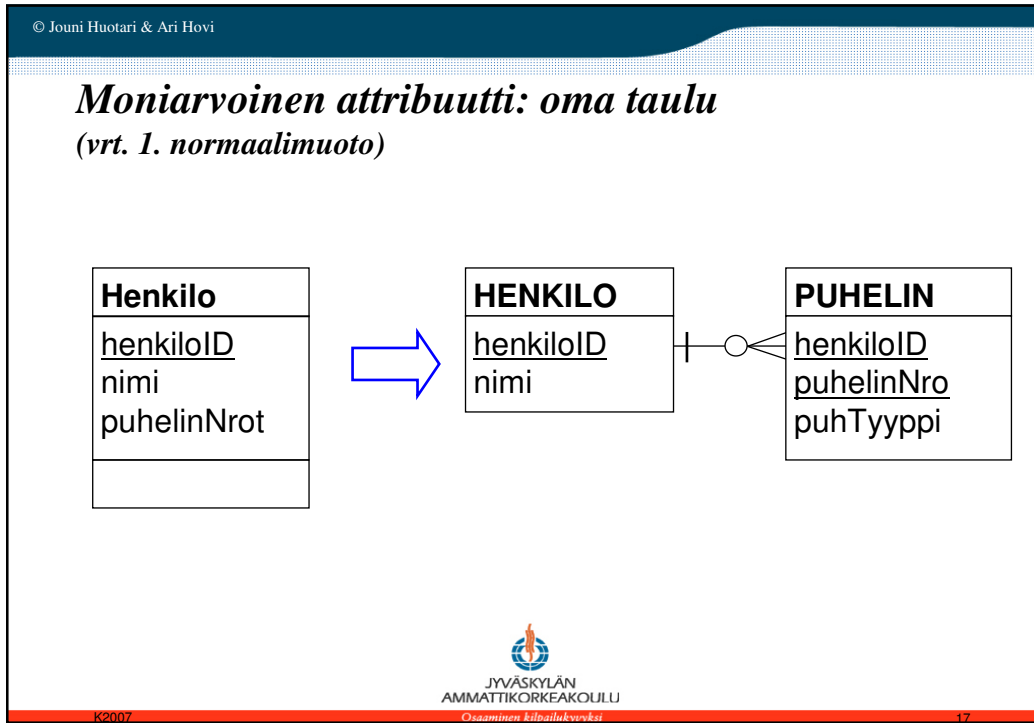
© Jouni Huotari & Ari Hovi

Moniarvoinen attribuutti: oma taulu
(vrt. 1. normaalimuoto)

Henkilo
henkiloID
nimi
puhelinNrot

HENKILO
henkiloID
nimi

PUHELIN
henkiloID
puhelinNro
puhTyyppi

JYVÄSKYLÄN AMMATTIKORKEAKOULU

K2007

Osaaminen kilpailukyvyksi

17